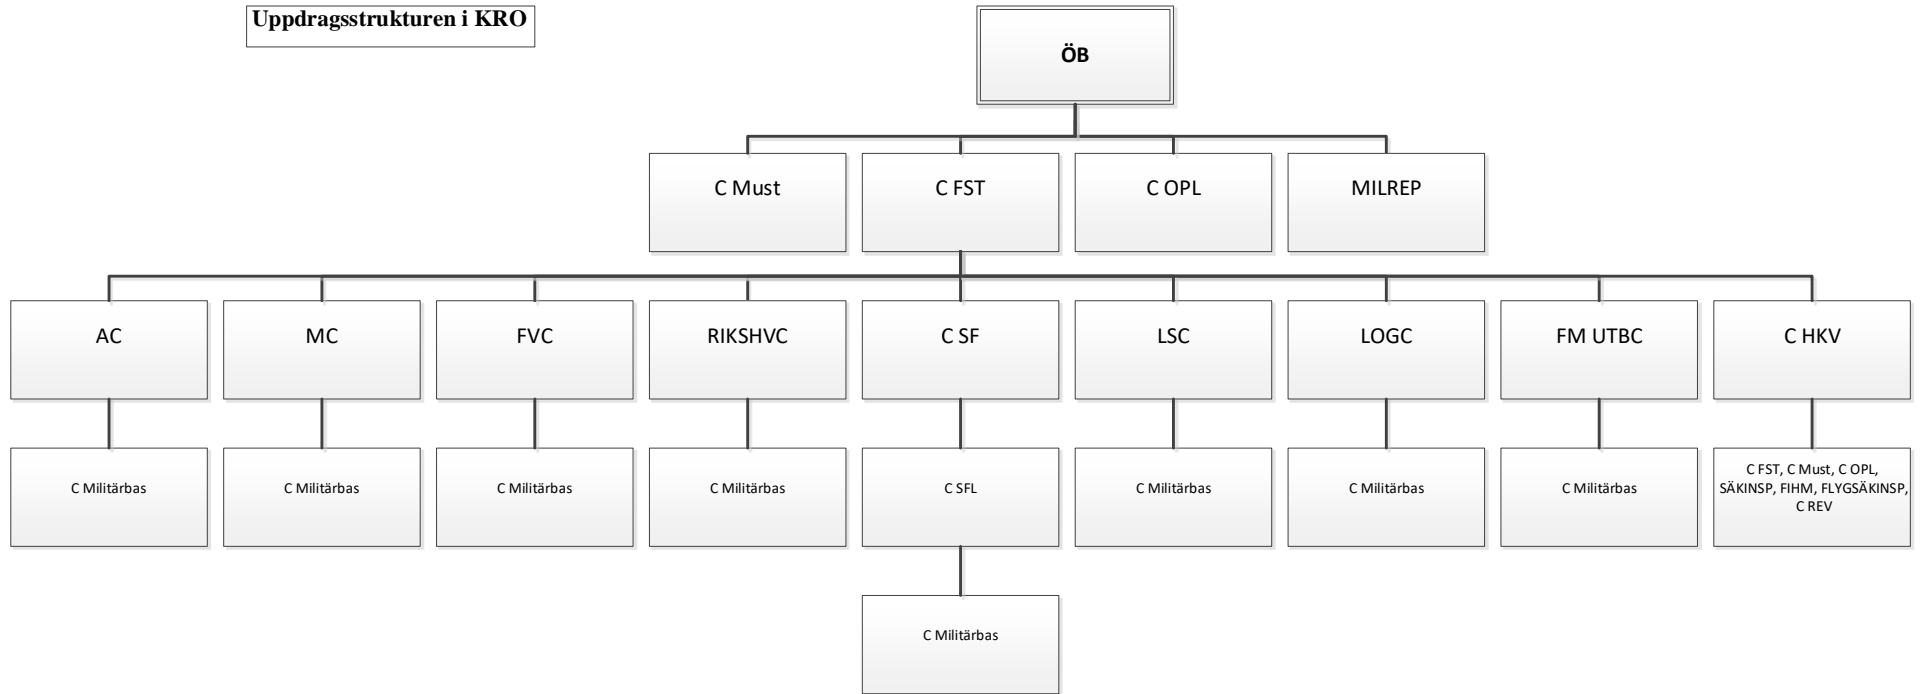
Uppdragsstrukturen i KRO

ÖB

C Must

C FST

C OPL

MILREP

AC

MC

FVC

RIKSHVC

C SF

LSC

LOGC

FM UTBC

C HKV

C Militärbas

C Militärbas

C Militärbas

C Militärbas

C SFL

C Militärbas

C Militärbas

C Militärbas

C FST, C Must, C OPL, SÄKINSP, FIHM, FLYGSÄKINSP, C REV

C Militärbas